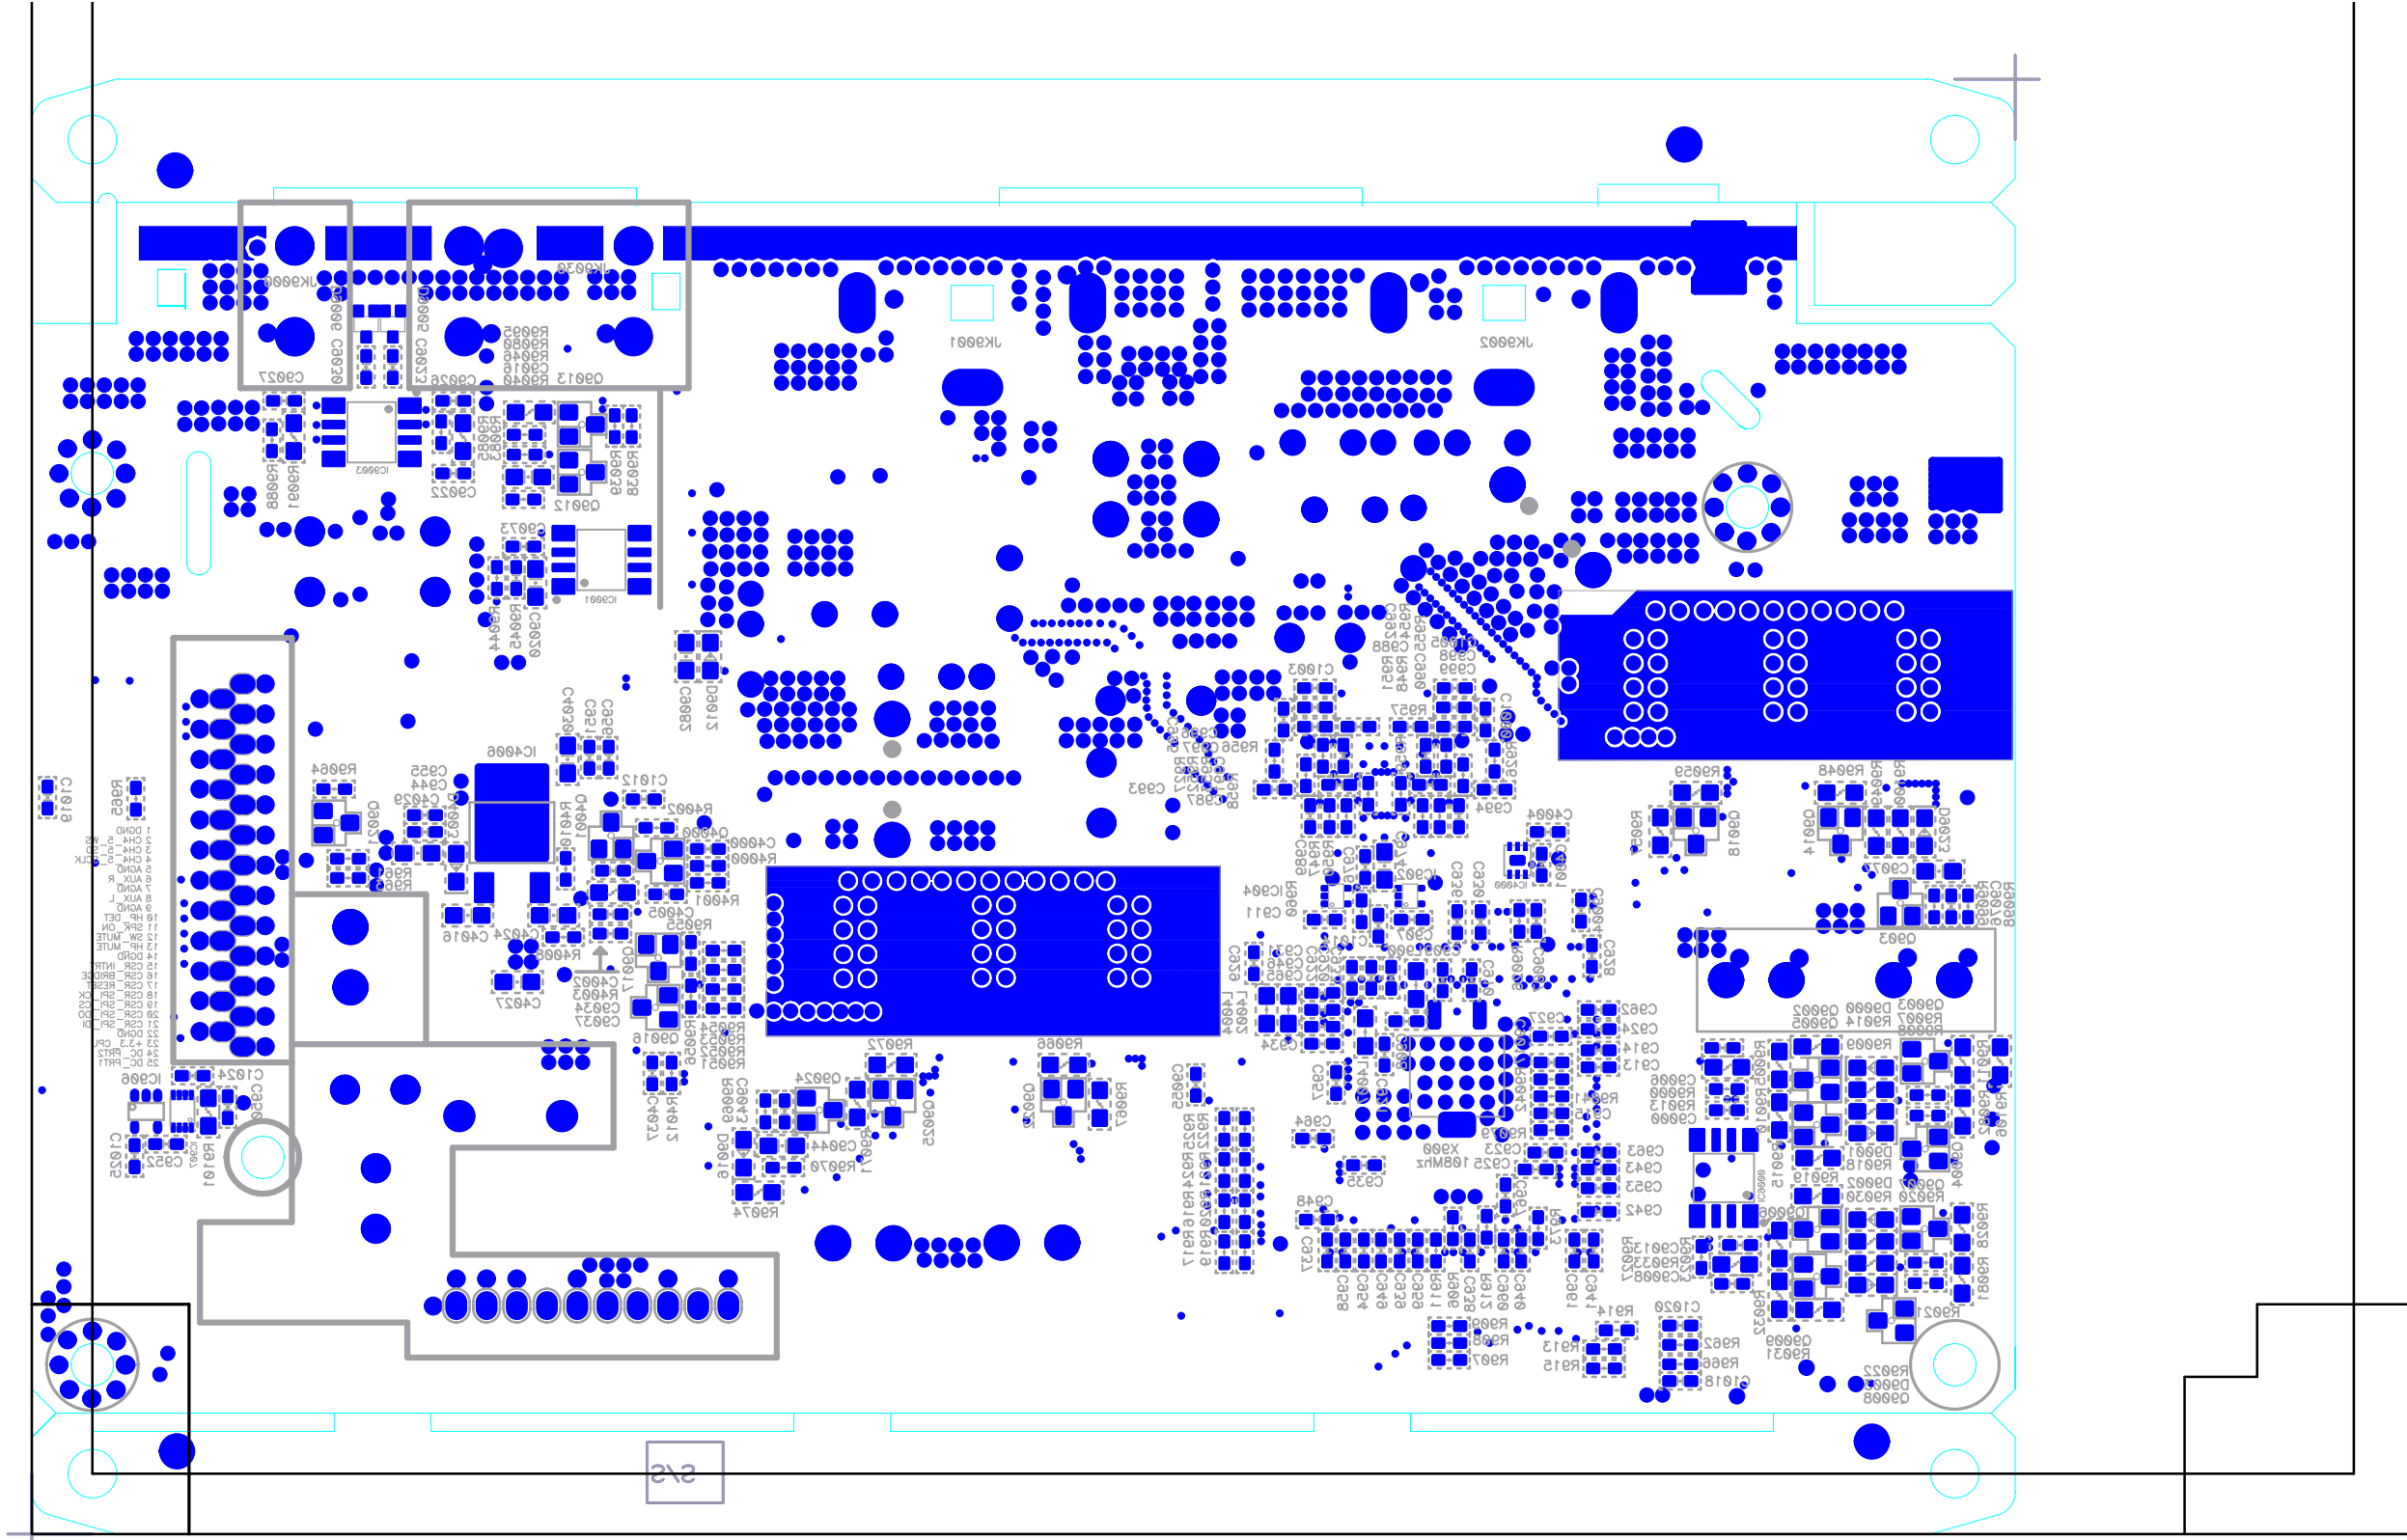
JK9001
JK9002
JK9003
JK9004
IC9001
IC9003
IC4006
IC9002
IC9004
IC4004
X9001
27MHz
S/S
C1018
R9064
C9021
R9074
R9072
R9066
R9067
R9068
R9069
C9022
C9024
C9027
C9030
C4027
C4016
C4024
R4008
C1024
C1025
C1012
C4000
R4000
R4001
R4002
C4001
C4005
R9025
C9023
C1003
C1004
C1020
C1021
C1022
C9012
C9013
C9020
C9025
C9026
C9029
R9038
R9039
R9044
R9045
R9046
R9047
R9048
R9049
R9059
R9088
R9091
R9099
C993
C994
C995
C996
C997
C998
C999
C962
C963
C913
C914
C923
C924
C925
C942
C943
C947
C948
C950
C951
C952
C953
C955
C957
C958
C964
C965
C966
C971
C975
R913
R914
R915
R916
R917
R918
R919
R920
R921
R922
R923
R924
R925
R926
R927
R928
R951
R956
R957
R960
R962
R963
R964
R965
R966
R967
R968
R969
1 DGND
2 CH4+_S_DAT
3 CH4+_S_CLK
4 CH4+_S_CLK
5 AGND
6 AUX_R
7 AGND
8 AUX_L
9 AGND
10 HP_DET
11 SPK_ON
12 SW_MUTE
13 HP_MUTE
14 DGND
15 CSR_INTR
16 CSR_BRIDGE
17 CSR_RESET
18 CSR_SPI_CLK
19 CSR_SPI_CS
20 CSR_SPI_DO
21 CSR_SPI_DI
22 DGND
23 +3.3_CPU
24 CC_PRTS
25 CC_PRTI